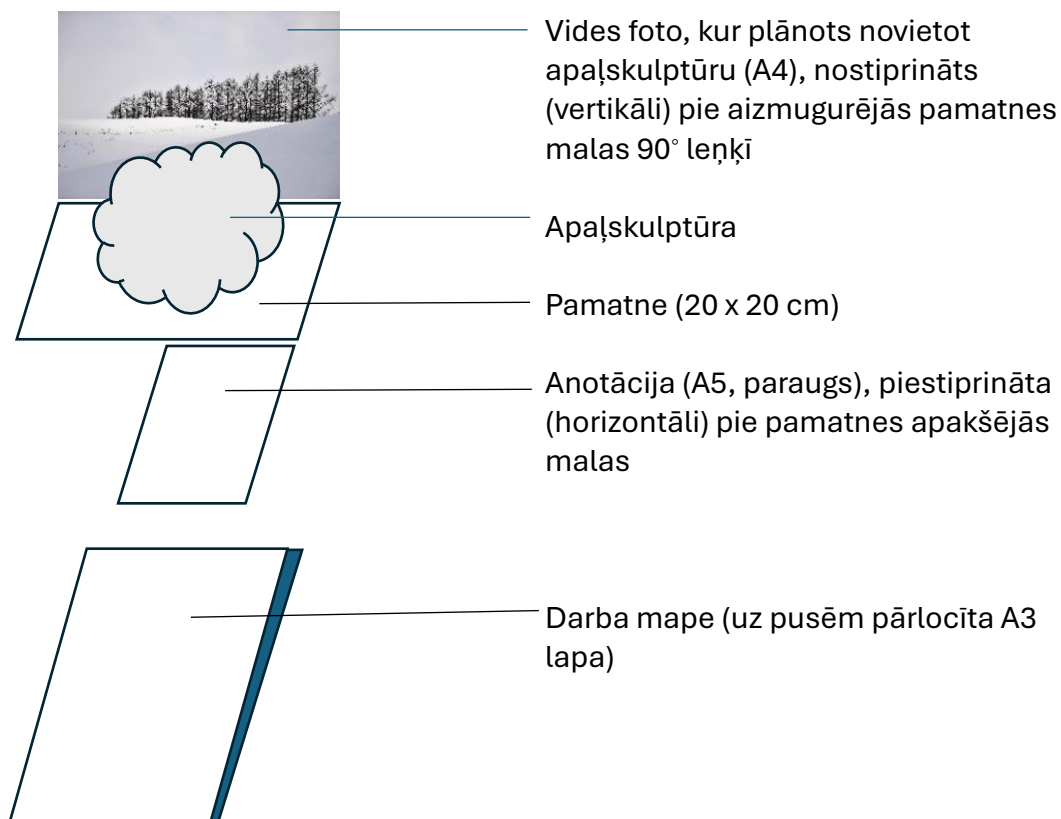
Vides foto, kur plānots novietot apaļskulptūru (A4), nostiprināts (vertikāli) pie aizmugurējās pamatnes malas 90° leņķī

Apaļskulptūra

Pamatne (20 x 20 cm)

Anotācija (A5, paraugs), piestiprināta (horizontāli) pie pamatnes apakšējās malas

Darba mape (uz pusēm pārlocīta A3 lapa)